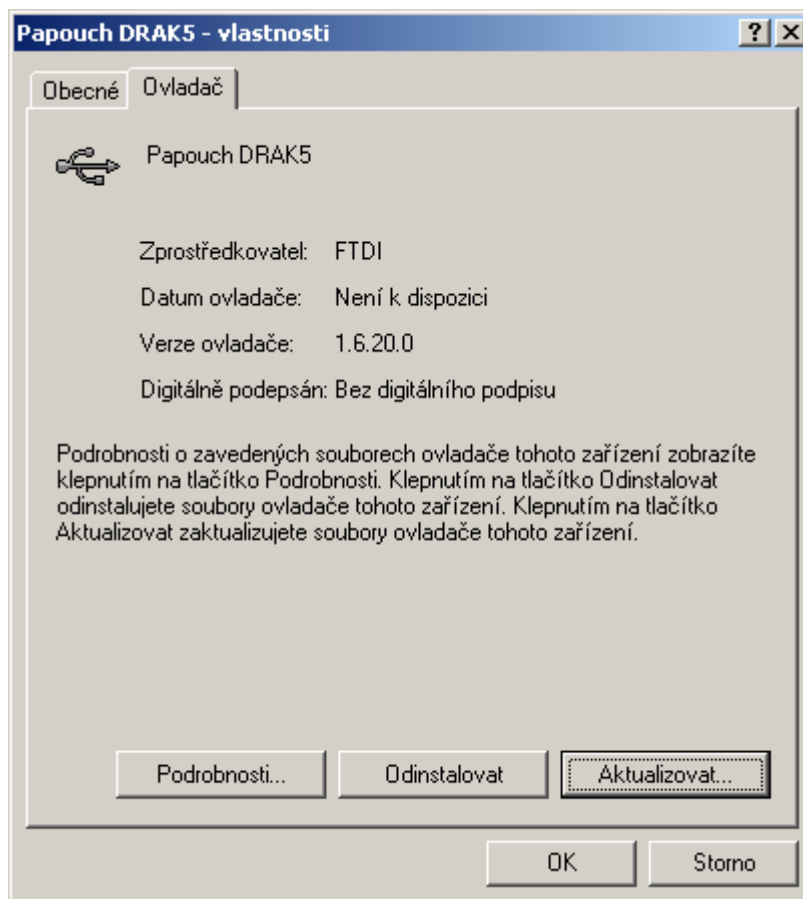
Papouch DRAK5 - vlastnosti

?

Obecné

Ovladač

Papouch DRAK5

Zprostředkovatel: FTDI

Datum ovladače: Není k dispozici

Verze ovladače: 1.6.20.0

Digitálně podepsán: Bez digitálního podpisu

Podrobnosti o zavedených souborech ovladače tohoto zařízení zobrazíte klepnutím na tlačítko Podrobnosti. Klepnutím na tlačítko Odinstalovat odinstalujete soubory ovladače tohoto zařízení. Klepnutím na tlačítko Aktualizovat zaktualizujete soubory ovladače tohoto zařízení.

Podrobnosti...

Odinstalovat

Aktualizovat...

OK

Storno